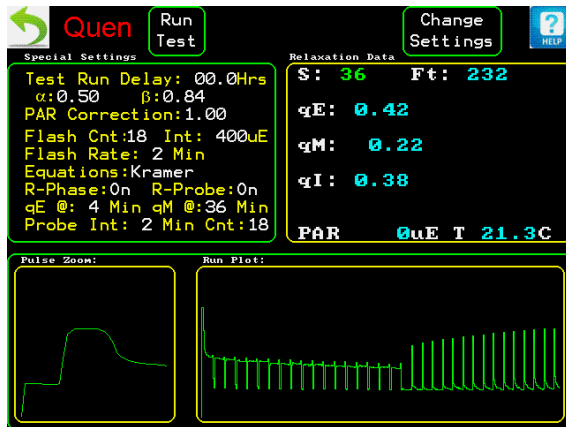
Quen

Run Test

Change Settings

HELP

Special Settings

Test Run Delay: 00.0Hrs
α:0.50 β:0.84
PAR Correction:1.00
Flash Cnt:18 Int: 400uE
Flash Rate: 2 Min
Equations:Kramer
R-Phase:On R-Probe:On
qE @: 4 Min qM @:36 Min
Probe Int: 2 Min Cnt:18

Relaxation Data

S: 36 Ft: 232

qE: 0.42

qM: 0.22

qI: 0.38

PAR 0uE T 21.3C

Pulse Zoom:

Run Plot: